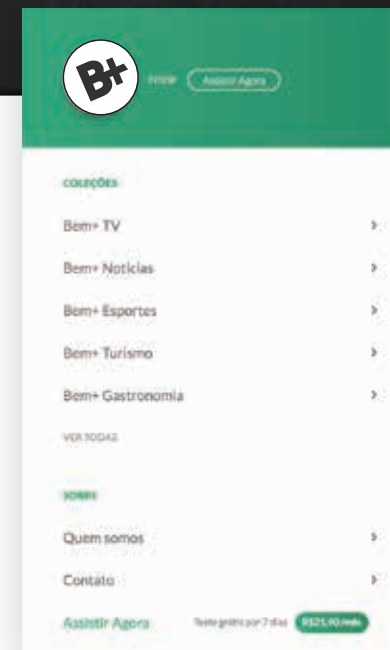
B+

Entrar

Assistir Agora

COLEÇÕES

Bem+ TV

Bem+ Notícias

Bem+ Esportes

Bem+ Turismo

Bem+ Gastronomia

VER TODAS

SOBRE

Quem somos

Contato

Assistir Agora

Teste grátis por 7 dias

R$21,90/mês